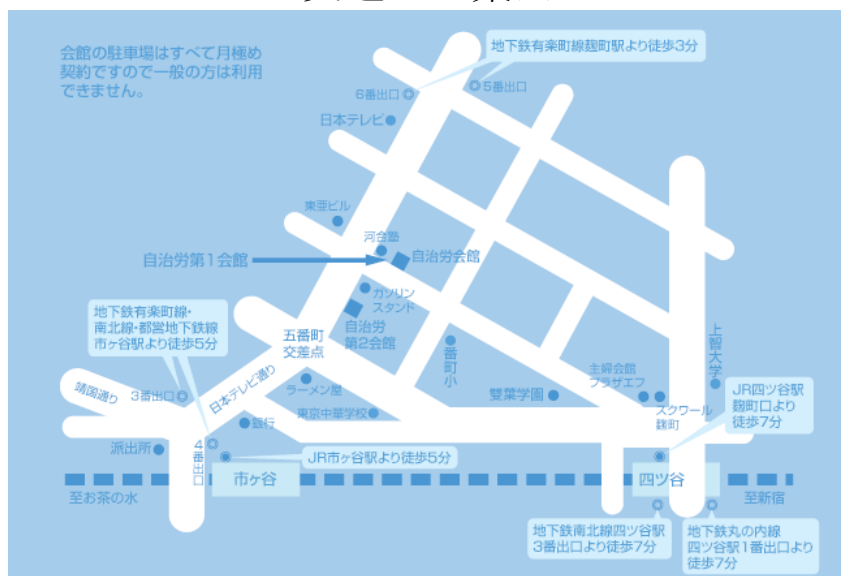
会館の駐車場はすべて月極め契約ですので一般の方は利用できません。

地下鉄有楽町線麹町駅より徒歩3分

6番出口

5番出口

日本テレビ

東亜ビル

河合塾

自治労第1会館

自治労会館

ガソリンスタンド

自治労第2会館

番町小

地下鉄有楽町線・南北線・都営地下鉄線市ヶ谷駅より徒歩5分

五番町交差点

日本テレビ通り

上智大学

靖国通り

3番出口

ラーメン屋

雙葉学園

主婦会館プラザエフ

JR四ツ谷駅麹町口より徒歩7分

東京中華学校

スクワール麹町

派出所

銀行

4番出口

JR市ヶ谷駅より徒歩5分

市ヶ谷

四ツ谷

至お茶の水

至新宿

地下鉄南北線四ツ谷駅3番出口より徒歩7分

地下鉄丸の内線四ツ谷駅1番出口より徒歩7分